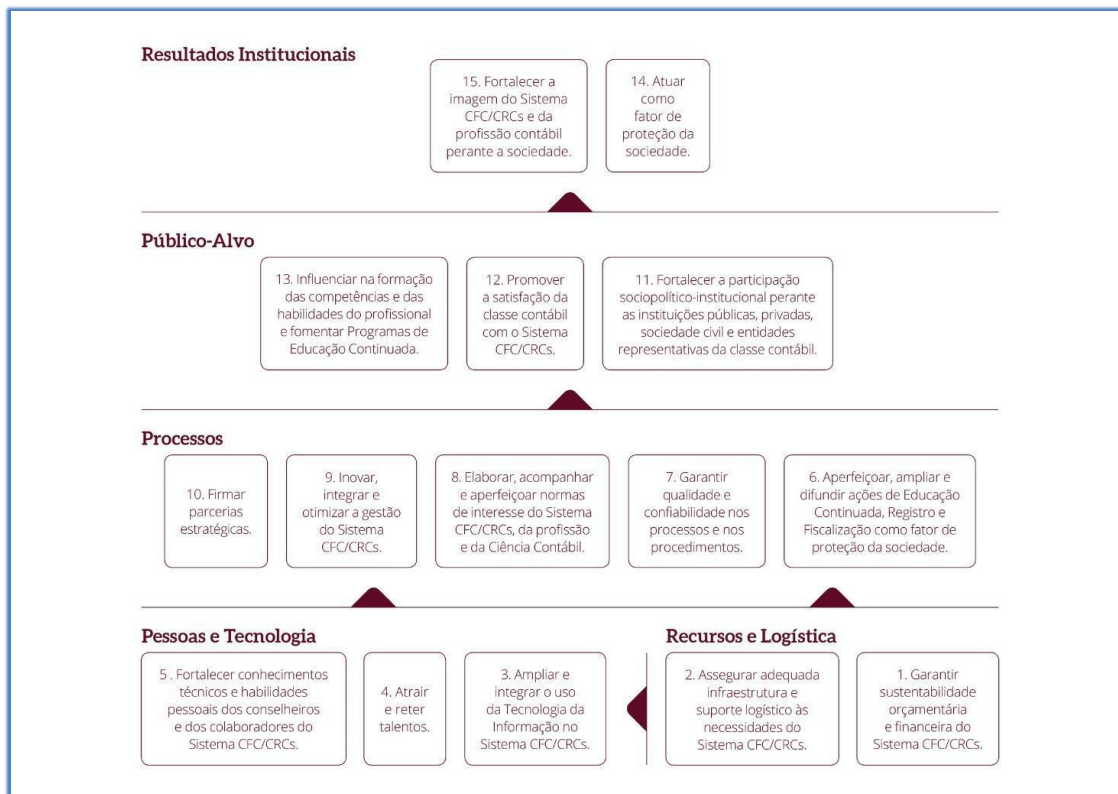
Resultados Institucionais

15. Fortalecer a imagem do Sistema CFC/CRCs e da profissão contábil perante a sociedade.

14. Atuar como fator de proteção da sociedade.

Público-Alvo

13. Influenciar na formação das competências e das habilidades do profissional e fomentar Programas de Educação Continuada.

12. Promover a satisfação da classe contábil com o Sistema CFC/CRCs.

11. Fortalecer a participação sociopolítico-institucional perante as instituições públicas, privadas, sociedade civil e entidades representativas da classe contábil.

Processos

10. Firmar parcerias estratégicas.

9. Inovar, integrar e otimizar a gestão do Sistema CFC/CRCs.

8. Elaborar, acompanhar e aperfeiçoar normas de interesse do Sistema CFC/CRCs, da profissão e da Ciência Contábil.

7. Garantir qualidade e confiabilidade nos processos e nos procedimentos.

6. Aperfeiçoar, ampliar e difundir ações de Educação Continuada, Registro e Fiscalização como fator de proteção da sociedade.

Pessoas e Tecnologia

5 . Fortalecer conhecimentos técnicos e habilidades pessoais dos conselheiros e dos colaboradores do Sistema CFC/CRCs.

4. Atrair e reter talentos.

3. Ampliar e integrar o uso da Tecnologia da Informação no Sistema CFC/CRCs.

Recursos e Logística

2. Assegurar adequada infraestrutura e suporte logístico às necessidades do Sistema CFC/CRCs.

1. Garantir sustentabilidade orçamentária e financeira do Sistema CFC/CRCs.